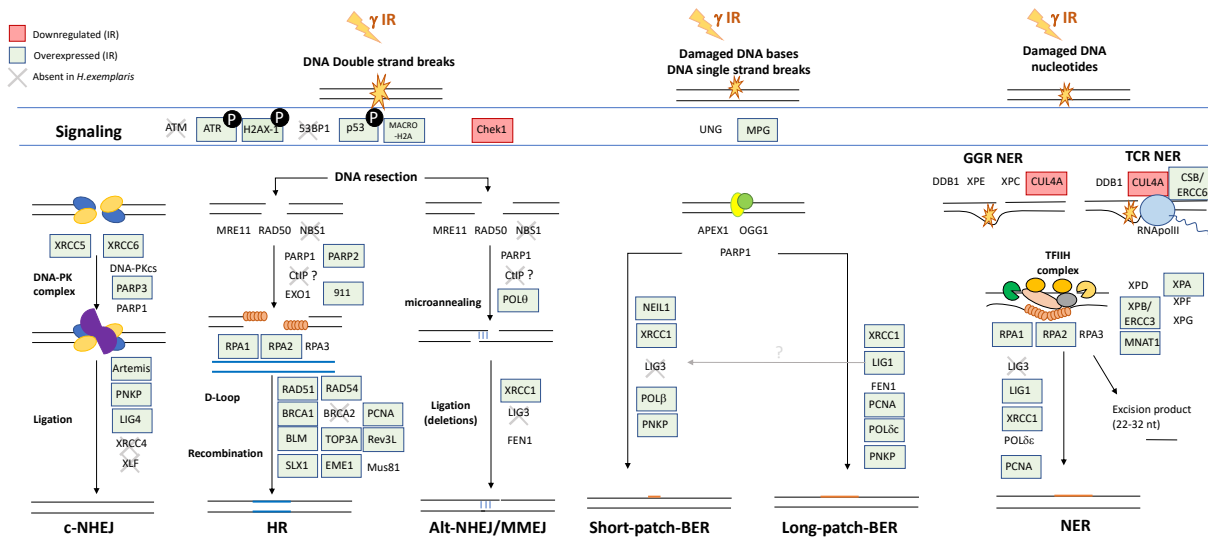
Downregulated (IR)
Overexpressed (IR)
Absent in H.exemplaris

γ IR
DNA Double strand breaks

γ IR
Damaged DNA bases
DNA single strand breaks

γ IR
Damaged DNA nucleotides

Signaling
ATM ATR P H2AX-1 P 53BP1 p53 P MACRO-H2A Chek1 UNG MPG

DNA resection

XRCC5 XRCC6
DNA-PKcs
DNA-PK complex
PARP3
PARP1
Artemis
PNKP
LIG4
XRCC4
XLF
Ligation
c-NHEJ

MRE11 RAD50 NBS1
PARP1 PARP2
CtIP ?
EXO1 911
RPA1 RPA2 RPA3
D-Loop
RAD51 RAD54
BRCA1 BRCA2 PCNA
BLM TOP3A Rev3L
Recombination
SLX1 EME1 Mus81
HR

MRE11 RAD50 NBS1
PARP1
CtIP ?
microannealing
POLθ
Ligation (deletions)
XRCC1
LIG3
FEN1
Alt-NHEJ/MMEJ

APEX1 OGG1
PARP1
NEIL1
XRCC1
LIG3
?
POLβ
PNKP
Short-patch-BER

XRCC1
LIG1
FEN1
PCNA
POLδc
PNKP
Long-patch-BER

GGR NER
DDB1 XPE XPC CUL4A
TCR NER
DDB1 CUL4A CSB/ERCC6
RNApolII
TFIIH complex
XPD XPA
XPB/ERCC3 XPF
XPG
MNAT1
RPA1 RPA2 RPA3
LIG3
LIG1
XRCC1
POLδε
PCNA
Excision product (22-32 nt)
NER